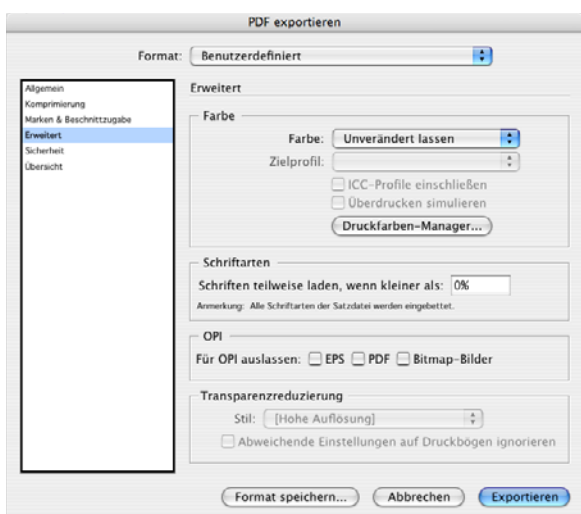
PDF exportieren

Format: Benutzerdefiniert

Allgemein
Komprimierung
Marken & Beschnittzugabe
Erweitert
Sicherheit
Übersicht

Erweitert

Farbe

Farbe: Unverändert lassen

Zielprofil:

ICC-Profile einschließen

Überdrucken simulieren

Druckfarben-Manager...

Schriftarten

Schriften teilweise laden, wenn kleiner als: 0%

Anmerkung: Alle Schriftarten der Satzdatei werden eingebettet.

OPI

Für OPI auslassen: EPS PDF Bitmap-Bilder

Transparenzreduzierung

Stil: [Hohe Auflösung]

Abweichende Einstellungen auf Druckbögen ignorieren

Format speichern... Abbrechen Exportieren